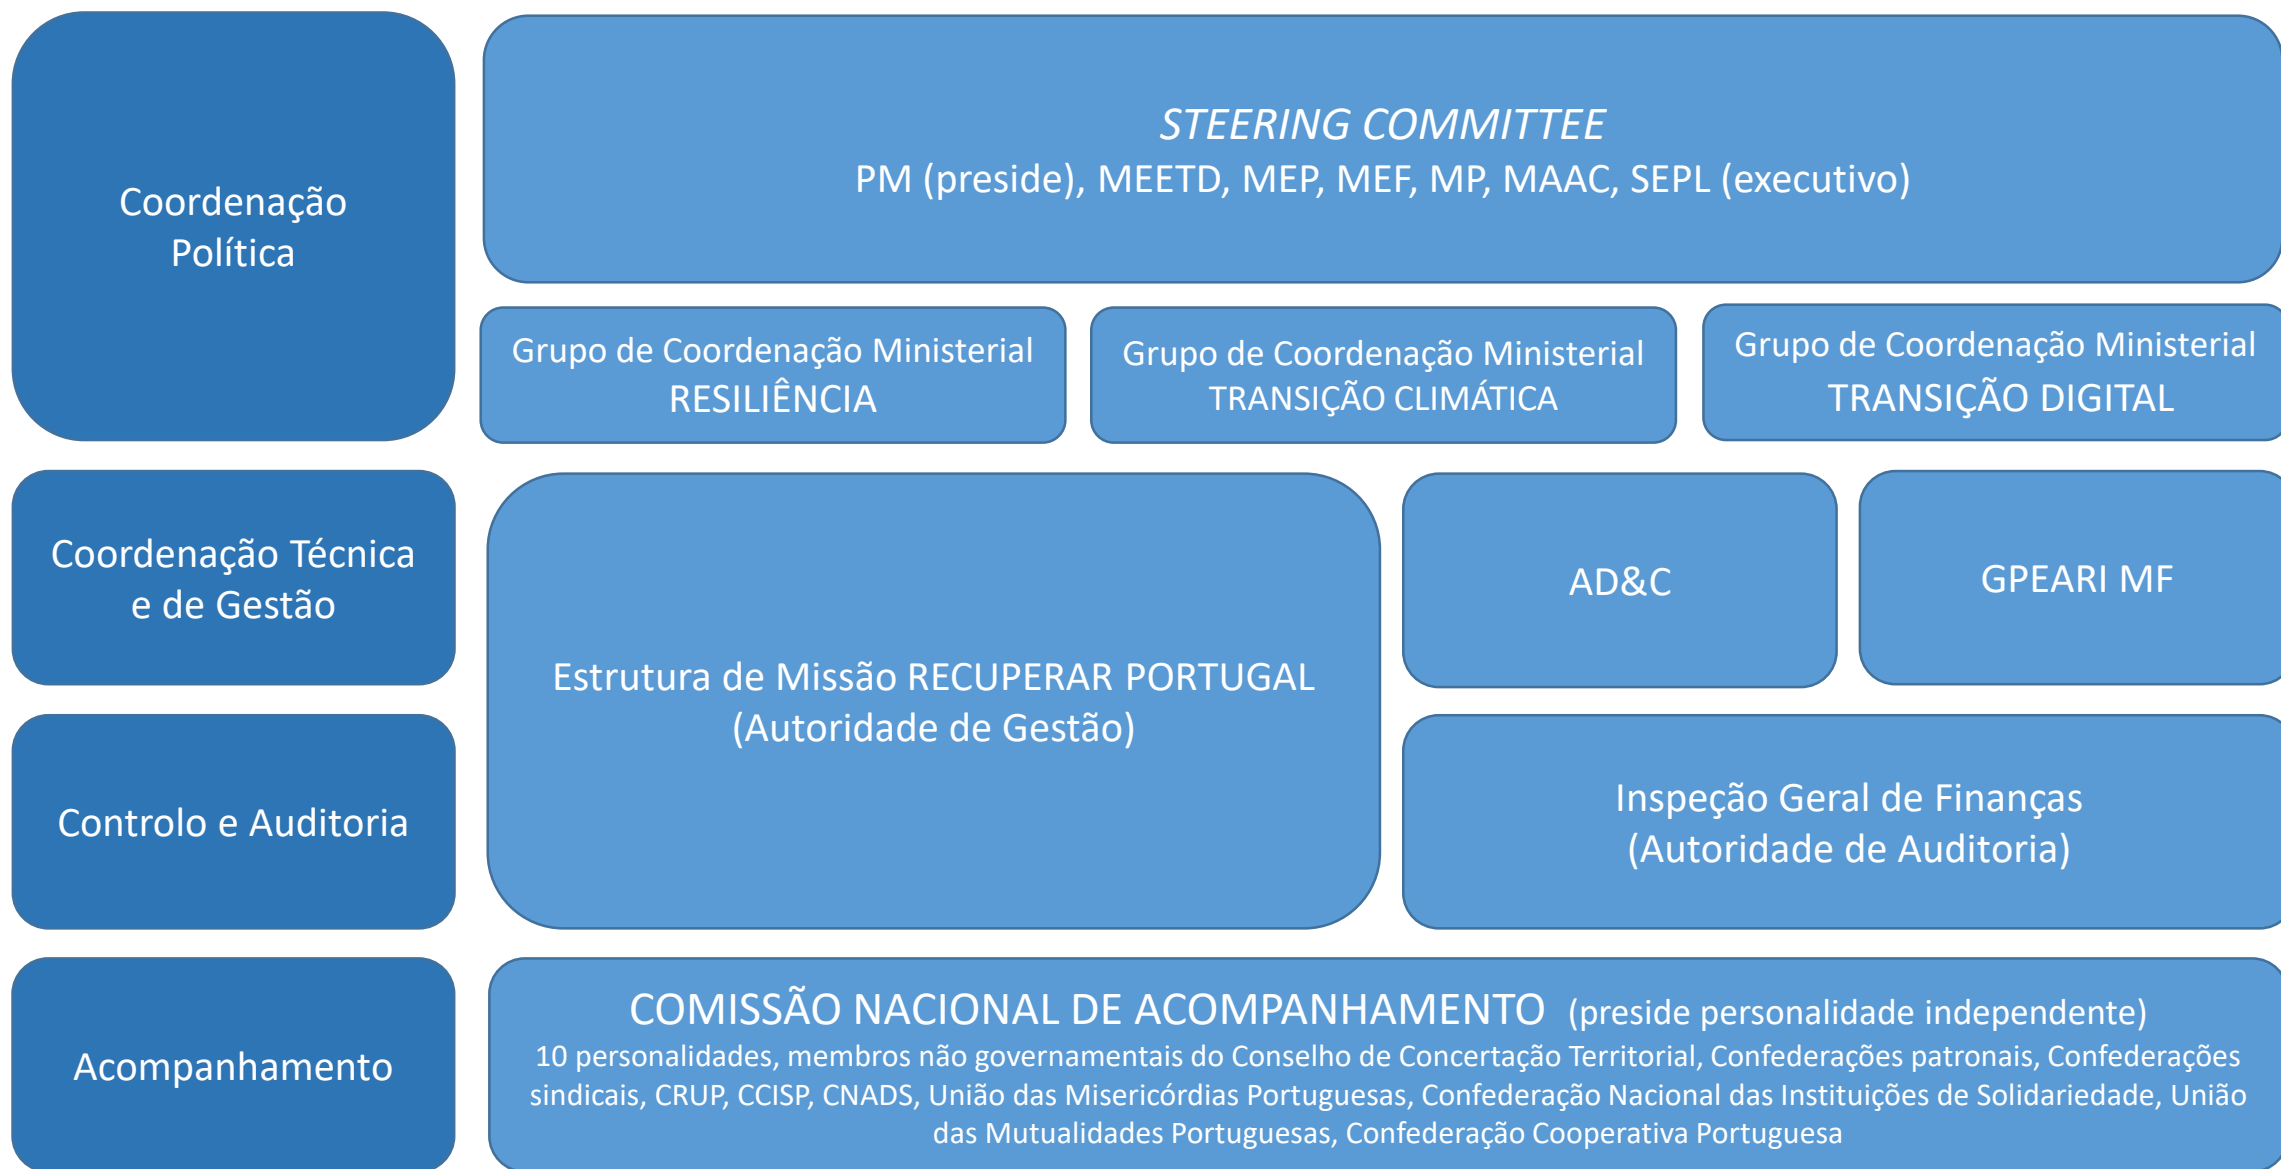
Coordenação Política

STEERING COMMITTEE
PM (preside), MEETD, MEP, MEF, MP, MAAC, SEPL (executivo)

Grupo de Coordenação Ministerial
RESILIÊNCIA

Grupo de Coordenação Ministerial
TRANSIÇÃO CLIMÁTICA

Grupo de Coordenação Ministerial
TRANSIÇÃO DIGITAL

Coordenação Técnica e de Gestão

Estrutura de Missão RECUPERAR PORTUGAL
(Autoridade de Gestão)

AD&C

GPEARI MF

Controlo e Auditoria

Inspeção Geral de Finanças
(Autoridade de Auditoria)

Acompanhamento

COMISSÃO NACIONAL DE ACOMPANHAMENTO (preside personalidade independente)
10 personalidades, membros não governamentais do Conselho de Concertação Territorial, Confederações patronais, Confederações sindicais, CRUP, CCISP, CNADS, União das Misericórdias Portuguesas, Confederação Nacional das Instituições de Solidariedade, União das Mutualidades Portuguesas, Confederação Cooperativa Portuguesa